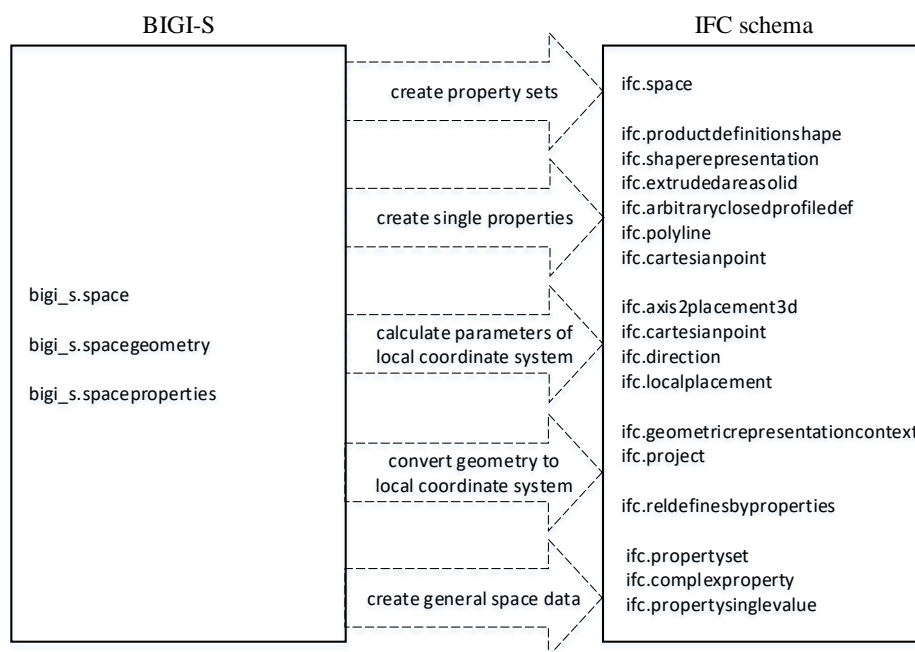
BIGI-S

bigi_s.space

bigi_s.spacegeometry

bigi_s.spaceproperties

create property sets

create single properties

calculate parameters of local coordinate system

convert geometry to local coordinate system

create general space data

IFC schema

ifc.space

ifc.productdefinitionshape
ifc.shaperepresentation
ifc.extrudedareasolid
ifc.arbitraryclosedprofiledef
ifc.polyline
ifc.cartesianpoint

ifc.axis2placement3d
ifc.cartesianpoint
ifc.direction
ifc.localplacement

ifc.geometricrepresentationcontext
ifc.project

ifc.reldefinesbyproperties

ifc.propertyset
ifc.complexproperty
ifc.propertysinglevalue